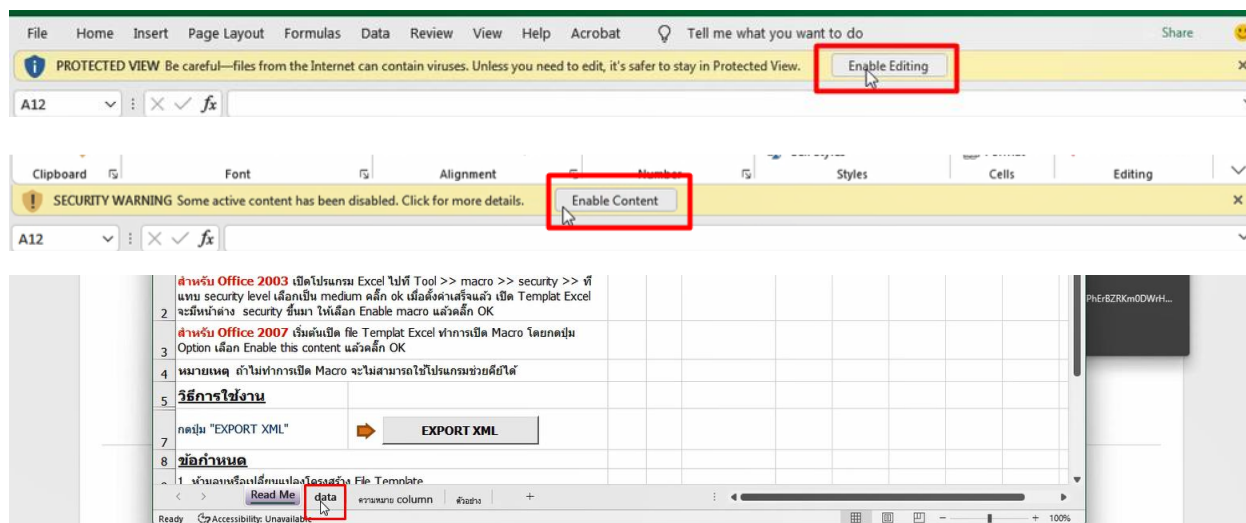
File Home Insert Page Layout Formulas Data Review View Help Acrobat Tell me what you want to do Share

PROTECTED VIEW Be careful—files from the Internet can contain viruses. Unless you need to edit, it's safer to stay in Protected View. Enable Editing

A12 fx

Clipboard Font Alignment Number Styles Cells Editing

SECURITY WARNING Some active content has been disabled. Click for more details. Enable Content

A12 fx

2 สำหรับ Office 2003 เปิดโปรแกรม Excel ไปที่ Tool >> macro >> security >> ที่แทบ security level เลือกเป็น medium คลิ๊ก ok เมื่อตั้งค่าเสร็จแล้ว เปิด Templat Excel จะมีหน้าต่าง security ขึ้นมา ให้เลือก Enable macro แล้วคลิ๊ก OK

3 สำหรับ Office 2007 เริ่มต้นเปิด file Templat Excel ทำการเปิด Macro โดยกดปุ่ม Option เลือก Enable this content แล้วคลิ๊ก OK

4 หมายเหตุ ถ้าไม่ทำการเปิด Macro จะไม่สามารถใช้โปรแกรมช่วยคีย์ได้

5 วิธีการใช้งาน

7 กดปุ่ม "EXPORT XML" EXPORT XML

8 ข้อกำหนด

1. ห้ามลบหรือเปลี่ยนแปลงโครงสร้าง File Template

PhErBZRKm0DWrH...

Read Me data ความหมาย column ตัวอย่าง +

Ready Accessibility: Unavailable 100%